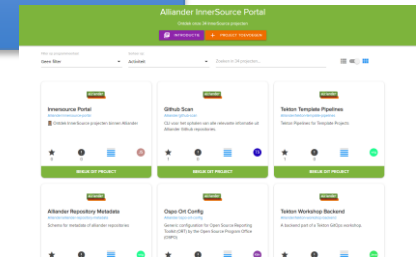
Alliander InnerSource Portal

Ontdek onze 24 InnerSource projecten

INTRODUCTIE

+ PROJECT TOEVOEGEN

Geen filter

Activiteit

Zoek in 24 projecten...

Innersource Portal

Ontdek InnerSource projecten binnen Alliander

0

BEKIJK DIT PROJECT

Github Scan

Github scan tool om relevante informatie uit Alliander Github repositories.

0

BEKIJK DIT PROJECT

Tekton Template Pipelines

Tekton Pipelines for Template Projects

BEKIJK DIT PROJECT

Alliander Repository Metadata

Schema for metadata of alliander repositories

Ospo Ort Config

Generic configuration for Open Source Reporting Toolkit (ORT) by the Open Source Program Office (OSPO)

Tekton Workshop Backend

A backend part of a Tekton GitOps workshop